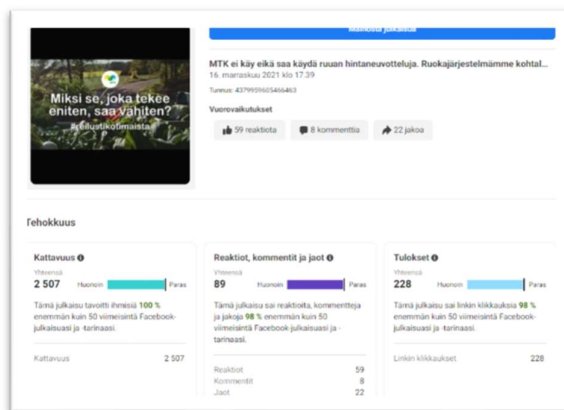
Mainosta julkaisua

Miksi se, joka tekee eniten, saa vähiten?
#ruokaturvamaista

MTK ei käy eikä saa käydä ruuan hintaneuvotteluja. Ruokajärjestelmämme kohtal...
16. marraskuu 2021 klo 17.39

Tunnus: 437995605466463

Vuorovaikutukset

59 reaktiota
8 kommenttia
22 jakoa

Tehokkuus

Kattavuus
Yhteensä
2 507
Huonoin
Paras
Tämä julkaisu tavoitti ihmisiä 100 % enemmän kuin 50 viimeisintä Facebook-julkaisuasi ja -tarinaasi.
Kattavuus 2 507

Reaktiot, kommentit ja jaot
Yhteensä
89
Huonoin
Paras
Tämä julkaisu sai reaktioita, kommentteja ja jakoja 98 % enemmän kuin 50 viimeisintä Facebook-julkaisuasi ja -tarinaasi.
Reaktiot 59
Kommentit 8
Jaot 22

Tulokset
Yhteensä
228
Huonoin
Paras
Tämä julkaisu sai linkin klikkauksia 98 % enemmän kuin 50 viimeisintä Facebook-julkaisuasi ja -tarinaasi.
Linkin klikkaukset 228